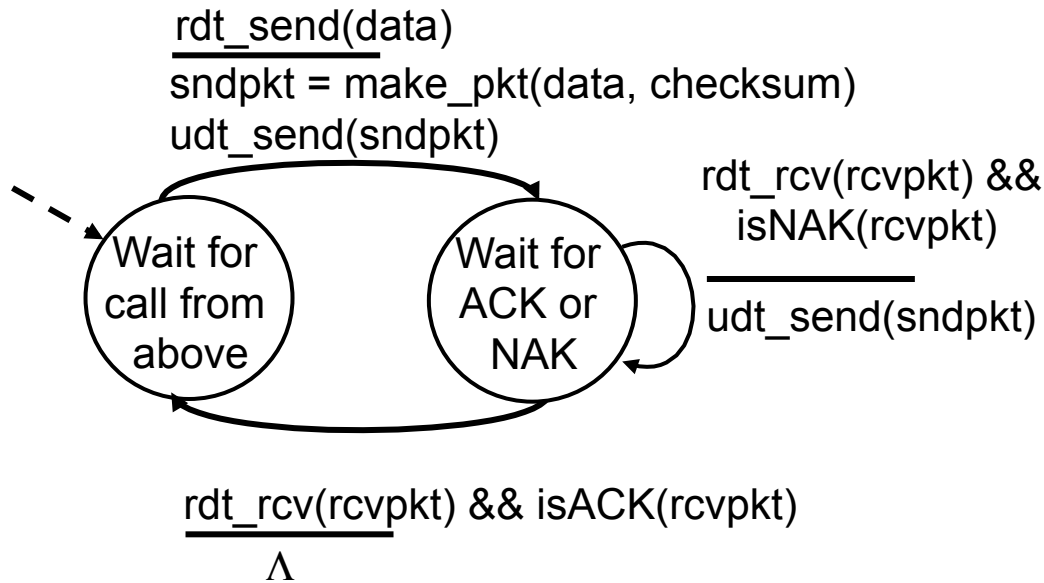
rdt_send(data)
sndpkt = make_pkt(data, checksum)
udt_send(sndpkt)

Wait for call from above

Wait for ACK or NAK

rdt_rcv(rcvpkt) && isNAK(rcvpkt)

udt_send(sndpkt)

rdt_rcv(rcvpkt) && isACK(rcvpkt)

$\Lambda$